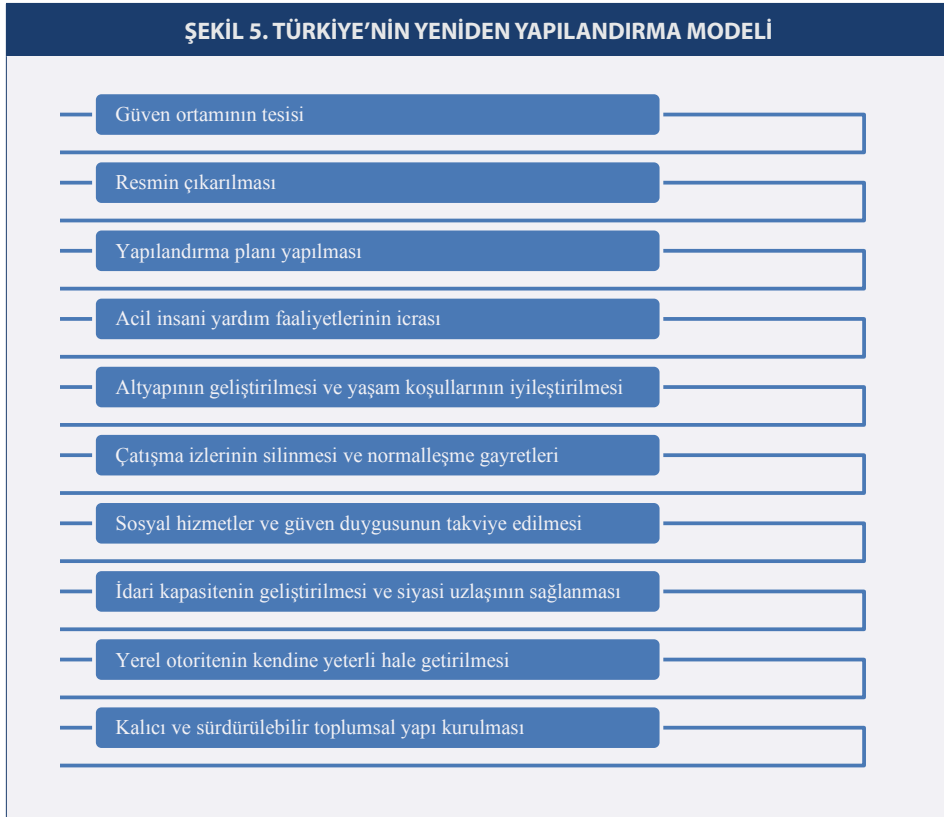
ŞEKİL 5. TÜRKİYE'NİN YENİDEN YAPILANDIRMA MODELİ

Güven ortamının tesisi

Resmin çıkarılması

Yapılandırma planı yapılması

Acil insani yardım faaliyetlerinin icrası

Altyapının geliştirilmesi ve yaşam koşullarının iyileştirilmesi

Çatışma izlerinin silinmesi ve normalleşme gayretleri

Sosyal hizmetler ve güven duygusunun takviye edilmesi

İdari kapasitenin geliştirilmesi ve siyasi uzlaşının sağlanması

Yerel otoritenin kendine yeterli hale getirilmesi

Kalıcı ve sürdürülebilir toplumsal yapı kurulması